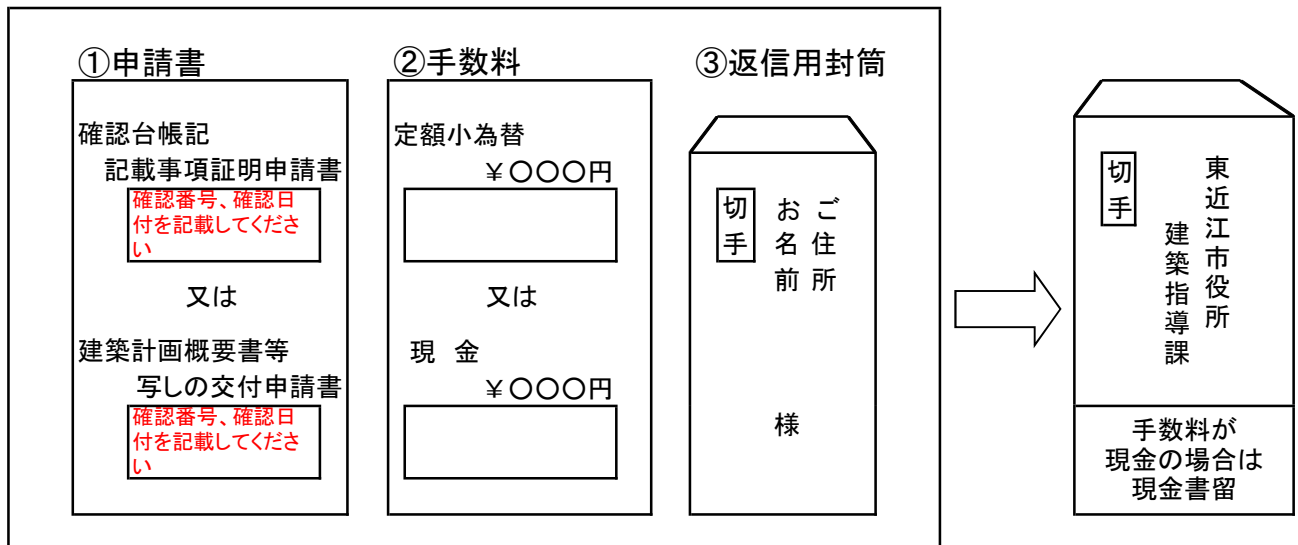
①申請書

確認台帳記
記載事項証明申請書

確認番号、確認日付を記載してください

又は

建築計画概要書等
写しの交付申請書

確認番号、確認日付を記載してください

②手数料

定額小為替
￥○○○円

又は

現 金
￥○○○円

③返信用封筒

切手

ご住所
お名前

様

切手

東近江市役所
建築指導課

手数料が
現金の場合は
現金書留